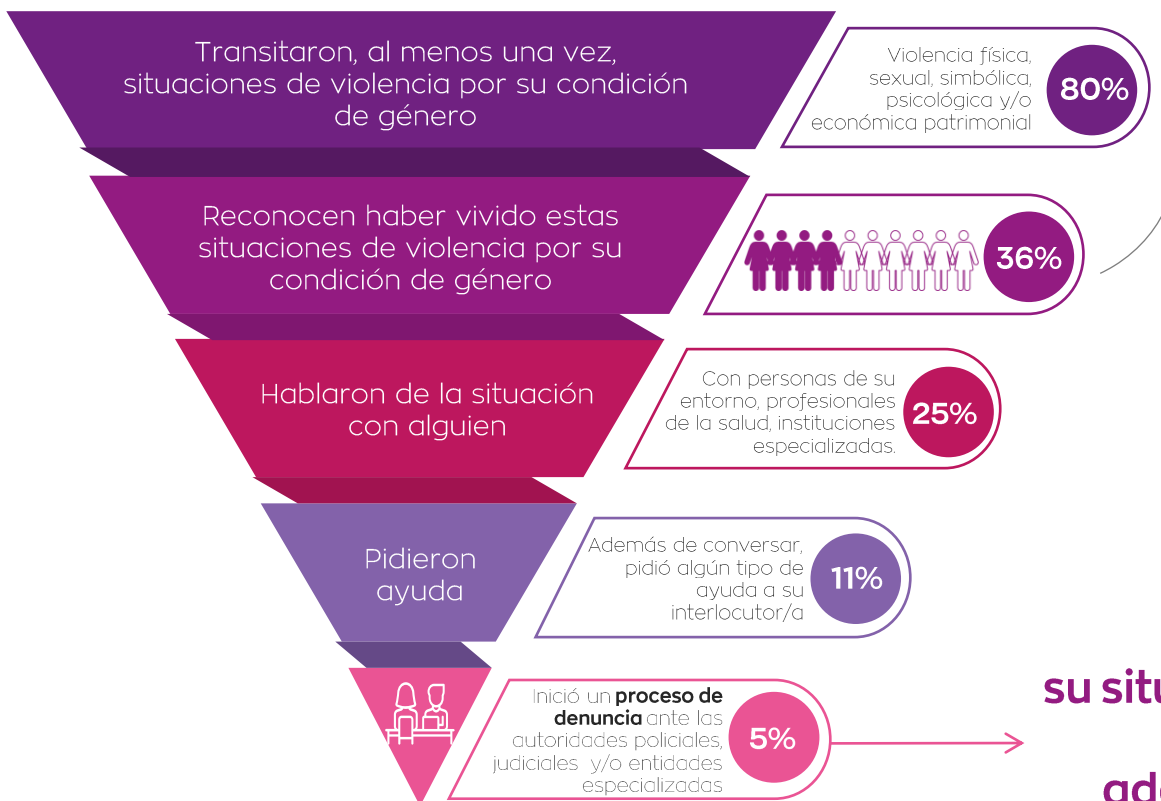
Transitaron, al menos una vez, situaciones de violencia por su condición de género

Violencia física, sexual, simbólica, psicológica y/o económica patrimonial

80%

Reconocen haber vivido estas situaciones de violencia por su condición de género

36%

Hablaron de la situación con alguien

Con personas de su entorno, profesionales de la salud, instituciones especializadas.

25%

Pidieron ayuda

Además de conversar, pidió algún tipo de ayuda a su interlocutor/a

11%

Inició un **proceso de denuncia** ante las autoridades policiales, judiciales y/o entidades especializadas

5%

su situ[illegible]

ad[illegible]